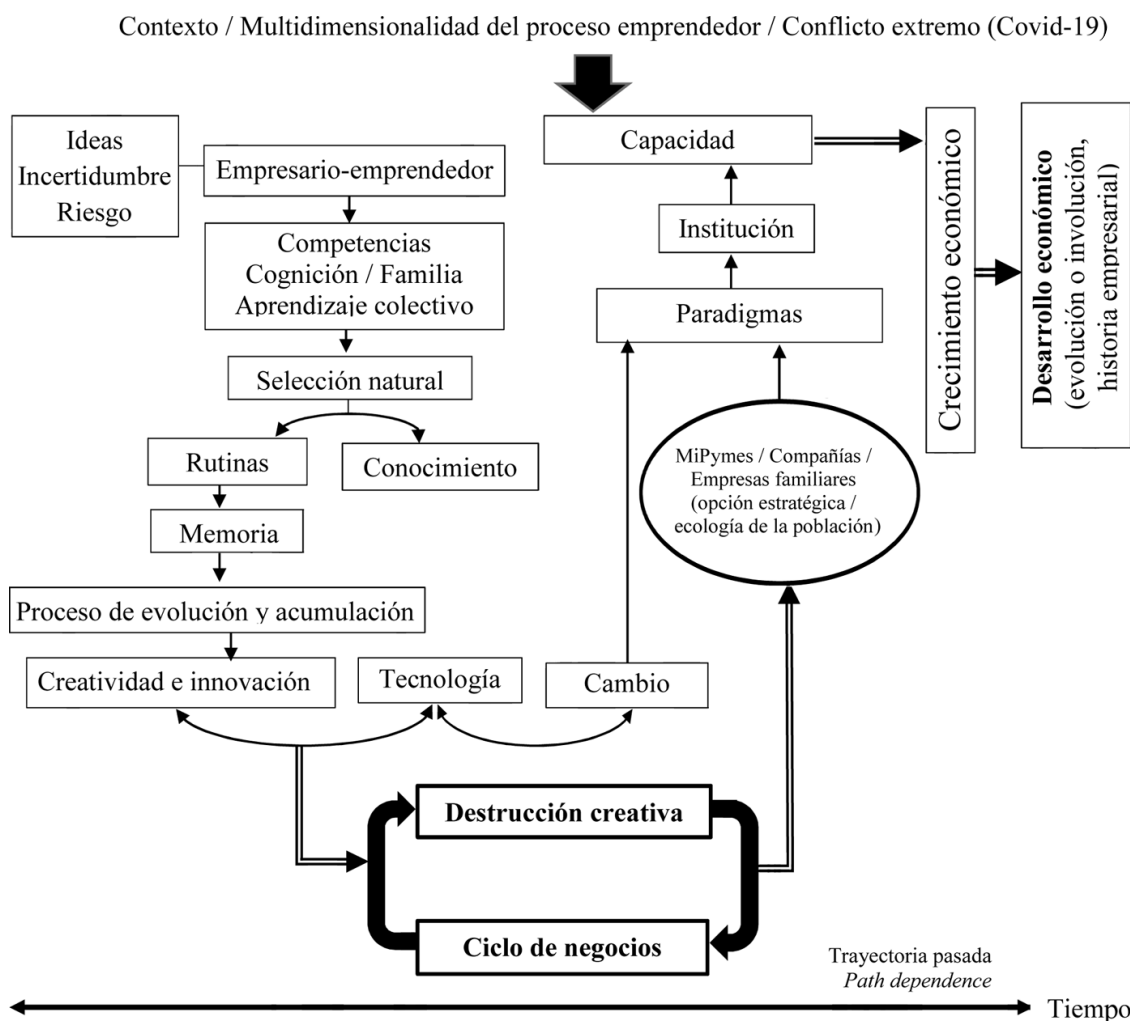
Contexto / Multidimensionalidad del proceso emprendedor / Conflicto extremo (Covid-19)

Ideas
Incertidumbre
Riesgo

Empresario-emprendedor

Competencias
Cognición / Familia
Aprendizaje colectivo

Selección natural

Rutinas

Conocimiento

Memoria

Proceso de evolución y acumulación

Creatividad e innovación

Tecnología

Cambio

Capacidad

Institución

Paradigmas

MiPymes / Compañías / Empresas familiares (opción estratégica / ecología de la población)

Crecimiento económico

**Desarrollo económico** (evolución o involución, historia empresarial)

**Destrucción creativa**

**Ciclo de negocios**

Trayectoria pasada
*Path dependence*

Tiempo